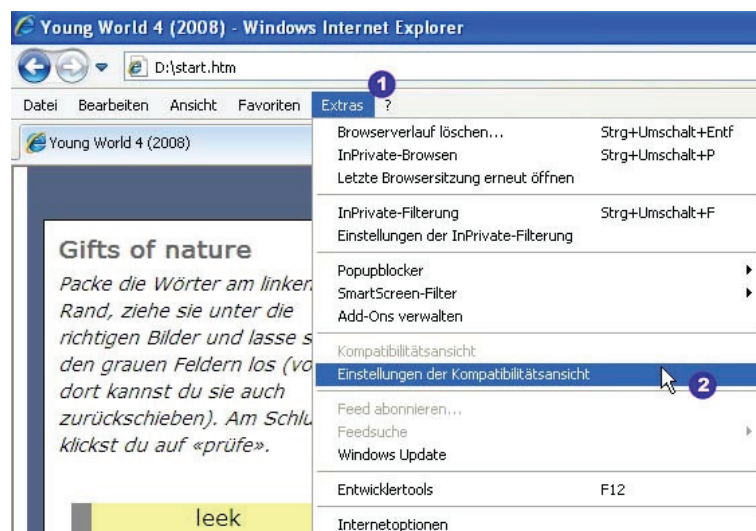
Young World 4 (2008) - Windows Internet Explorer

D:\start.htm

Datei Bearbeiten Ansicht Favoriten Extras ?

1

Young World 4 (2008)

Gifts of nature

Packe die Wörter am linken Rand, ziehe sie unter die richtigen Bilder und lasse s den grauen Feldern los (vo dort kannst du sie auch zurückschieben). Am Schlu klickst du auf «prüfe».

leek

Browserverlauf löschen... Strg+Umschalt+Entf
InPrivate-Browsen Strg+Umschalt+P
Letzte Browsersitzung erneut öffnen

InPrivate-Filterung Strg+Umschalt+F
Einstellungen der InPrivate-Filterung

Popupblocker
SmartScreen-Filter
Add-Ons verwalten

Kompatibilitätsansicht
Einstellungen der Kompatibilitätsansicht

2

Feed abonnieren...
Feedsuche
Windows Update

Entwicklertools F12

Internetoptionen